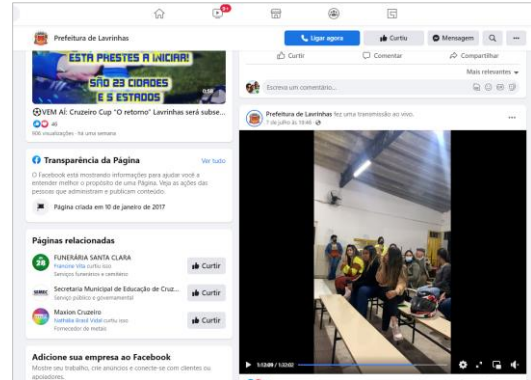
9+

Prefeitura de Lavrinhas

Ligar agora

Curtiu

Mensagem

ESTÁ PRESTES A INICIAR!

SÃO 23 CIDADES E 5 ESTADOS

VEM AÍ: Cruzeiro Cup "O retorno" Lavrinhas será subse...

906 visualizações · há uma semana

Curtir

Comentar

Compartilhar

Mais relevantes

Escreva um comentário...

Transparência da Página

Ver tudo

O Facebook está mostrando informações para ajudar você a entender melhor o propósito de uma Página. Veja as ações das pessoas que administram e publicam conteúdo.

Página criada em 10 de janeiro de 2017

Prefeitura de Lavrinhas fez uma transmissão ao vivo.

7 de julho às 19:46

Páginas relacionadas

FUNERÁRIA SANTA CLARA

Serviços funerários e cemitérios

Curtir

Secretaria Municipal de Educação de Cruz...

Serviço público e governamental

Curtir

Maxion Cruzeiro

Fornecedor de metais

Curtir

Adicione sua empresa ao Facebook

Mostre seu trabalho, crie anúncios e conecte-se com clientes ou apoiadores.

1:13:09 / 1:33:02